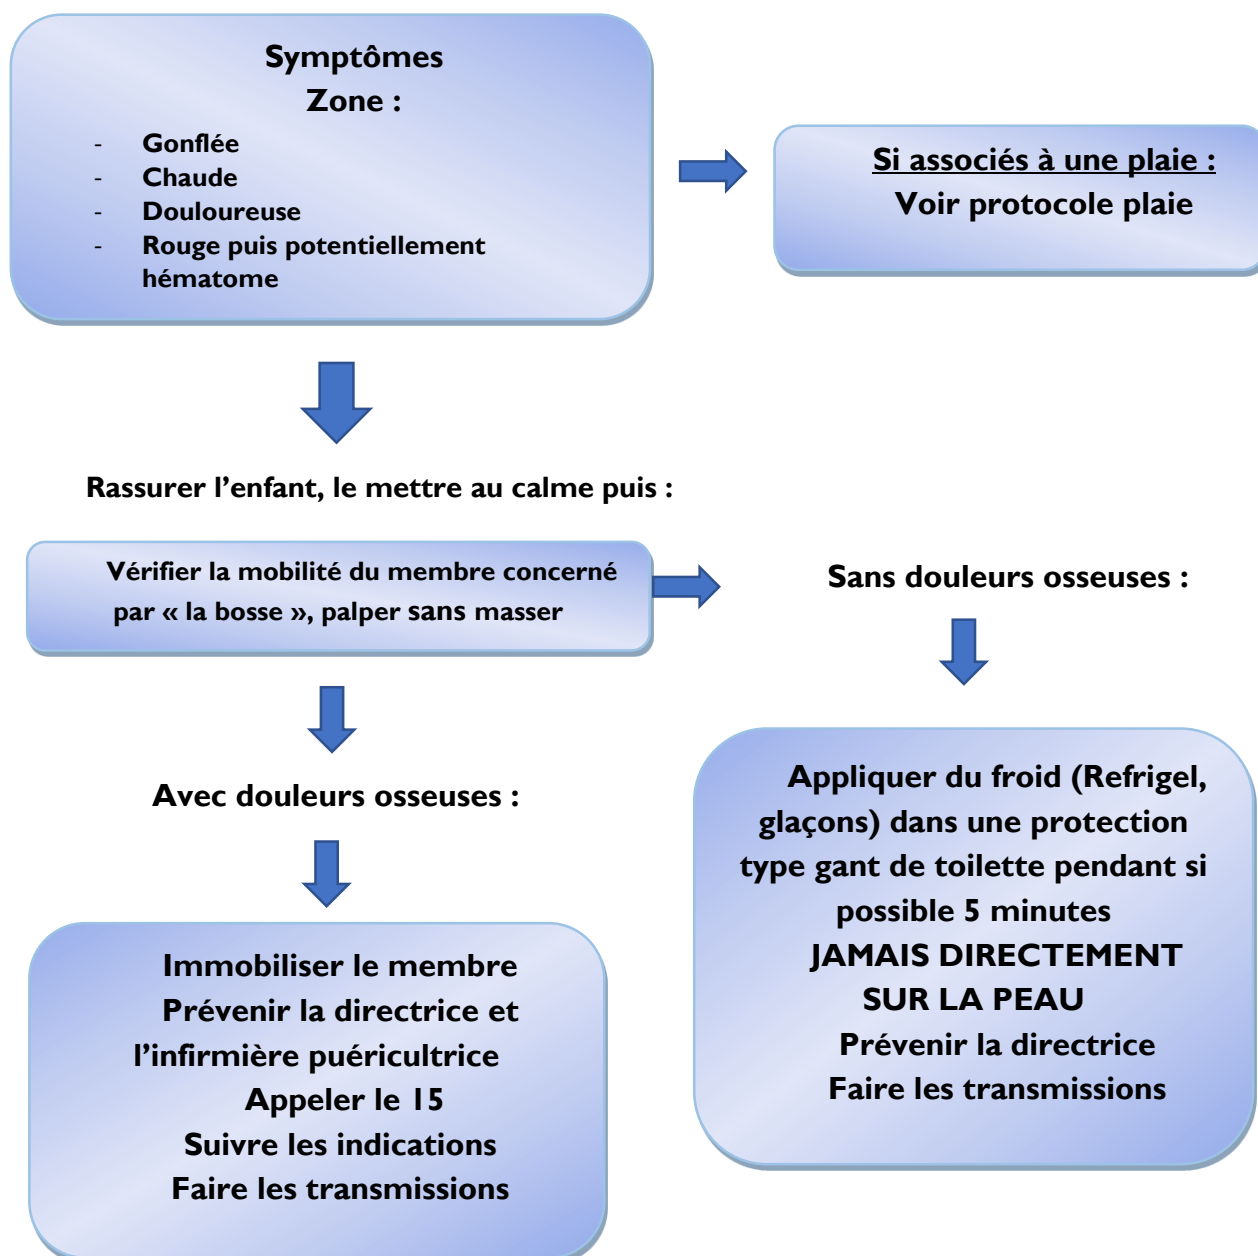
Symptômes
Zone :

- Gonflée
- Chaude
- Douloureuse
- Rouge puis potentiellement hématome

Si associés à une plaie :
Voir protocole plaie

Rassurer l'enfant, le mettre au calme puis :

Vérifier la mobilité du membre concerné par « la bosse », palper sans masser

Sans douleurs osseuses :

Appliquer du froid (Refrigel, glaçons) dans une protection type gant de toilette pendant si possible 5 minutes
JAMAIS DIRECTEMENT SUR LA PEAU
Prévenir la directrice
Faire les transmissions

Avec douleurs osseuses :

Immobiliser le membre
Prévenir la directrice et l'infirmière puéricultrice
Appeler le 15
Suivre les indications
Faire les transmissions